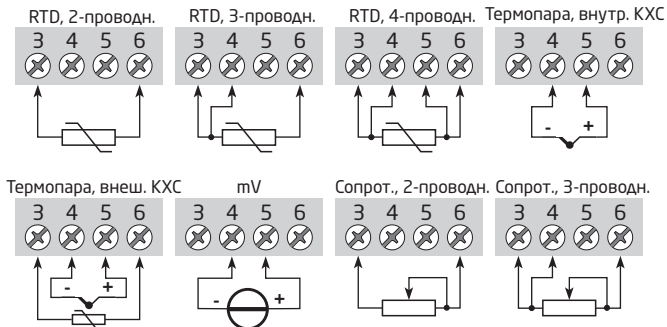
RTD, 2-проводн.

3 4 5 6

RTD, 3-проводн.

3 4 5 6

RTD, 4-проводн.

3 4 5 6

Термопара, внутр. КХС

3 4 5 6

- +

Термопара, внеш. КХС

3 4 5 6

- +

mV

3 4 5 6

- +

Сопрот., 2-проводн.

3 4 5 6

Сопрот., 3-проводн.

3 4 5 6